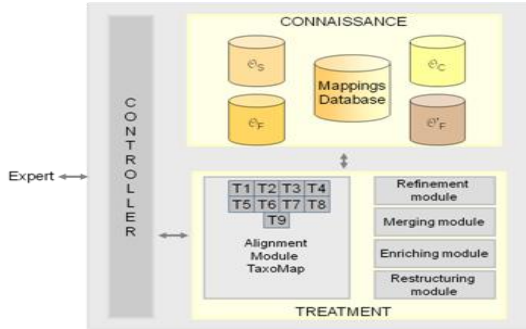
Expert

CONTROLLER

CONNAISSANCE

$\mathcal{O}_S$

$\mathcal{O}_F$

Mappings Database

$\mathcal{O}_C$

$\mathcal{O}'_F$

T1 T2 T3 T4
T5 T6 T7 T8
T9

Alignment Module TaxoMap

Refinement module

Merging module

Enriching module

Restructuring module

TREATMENT